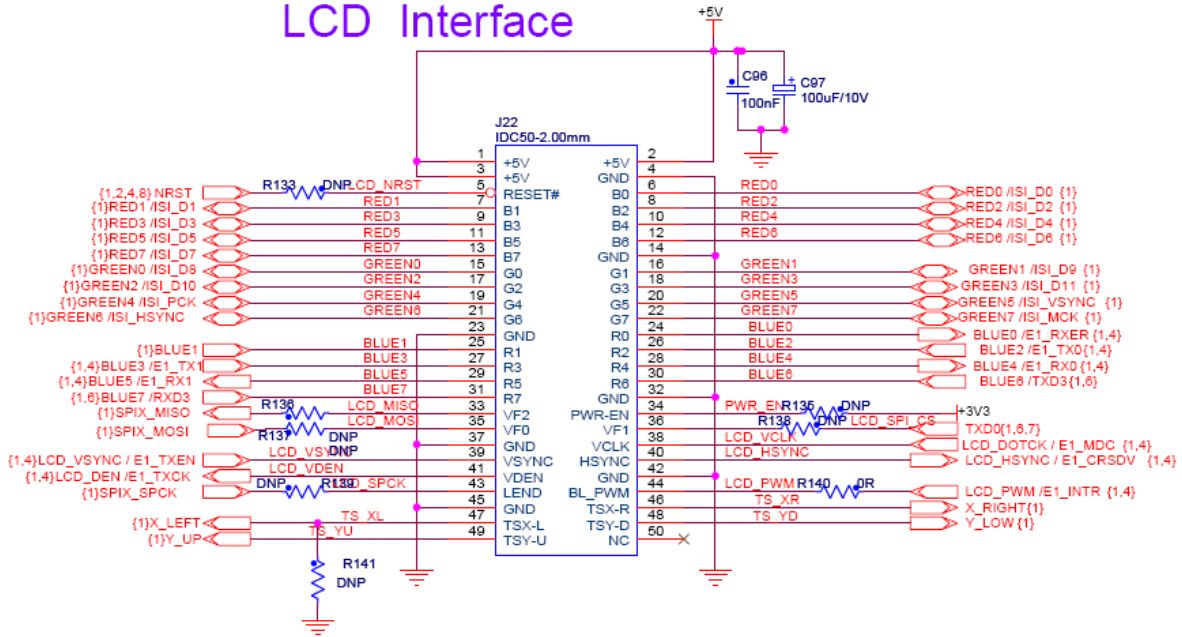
LCD Interface

+5V

C96
100nF

C97
100uF/10V

J22
IDC50-2.00mm

| | | | | | | |
|---|---|---|---|---|---|---|
| | 1 | +5V | +5V | 2 | | |
| | 3 | +5V | GND | 4 | | |
| {1,2,4,8} NRST | 5 | RESET# | B0 | 6 | RED0 | RED0 /ISI_D0 {1} |
| {1}RED1 /ISI_D1 | 7 | B1 | B2 | 8 | RED2 | RED2 /ISI_D2 {1} |
| {1}RED3 /ISI_D3 | 9 | B3 | B4 | 10 | RED4 | RED4 /ISI_D4 {1} |
| {1}RED5 /ISI_D5 | 11 | B5 | B6 | 12 | RED6 | RED6 /ISI_D6 {1} |
| {1}RED7 /ISI_D7 | 13 | B7 | GND | 14 | | |
| {1}GREEN0 /ISI_D8 | 15 | G0 | G1 | 16 | GREEN1 | GREEN1 /ISI_D9 {1} |
| {1}GREEN2 /ISI_D10 | 17 | G2 | G3 | 18 | GREEN3 | GREEN3 /ISI_D11 {1} |
| {1}GREEN4 /ISI_PCK | 19 | G4 | G5 | 20 | GREEN5 | GREEN5 /ISI_VSYNC {1} |
| {1}GREEN6 /ISI_HSYNC | 21 | G6 | G7 | 22 | GREEN7 | GREEN7 /ISI_MCK {1} |
| | 23 | GND | R0 | 24 | BLUE0 | BLUE0 / E1_RXER {1,4} |
| {1}BLUE1 | 25 | R1 | R2 | 26 | BLUE2 | BLUE2 / E1_TX0 {1,4} |
| {1,4}BLUE3 /E1_TX1 | 27 | R3 | R4 | 28 | BLUE4 | BLUE4 / E1_RX0 {1,4} |
| {1,4}BLUE5 /E1_RX1 | 29 | R5 | R6 | 30 | BLUE6 | BLUE6 /TXD3 {1,6} |
| {1,6}BLUE7 /RXD3 | 31 | R7 | GND | 32 | | |
| {1}SPIX_MISO | 33 | VF2 | PWR-EN | 34 | PWR_EN | +3V3 |
| {1}SPIX_MOSI | 35 | VF0 | VF1 | 36 | LCD_SPI_CS | TXD0 {1,6,7} |
| | 37 | GND | VCLK | 38 | LCD_VCLK | LCD_DOTCK / E1_MDC {1,4} |
| {1,4}LCD_VSYNC / E1_TXEN | 39 | VSYNC | HSYNC | 40 | LCD_HSYNC | LCD_HSYNC / E1_CRSDV {1,4} |
| {1,4}LCD_DEN / E1_TXCK | 41 | VDEN | GND | 42 | | |
| {1}SPIX_SPCK | 43 | LEND | BL_PWM | 44 | LCD_PWM | LCD_PWM /E1_INTR {1,4} |
| | 45 | GND | TSX-R | 46 | TS_XR | X_RIGHT{1} |
| {1}X_LEFT | 47 | TSX-L | TSY-D | 48 | TS_YD | Y_LOW {1} |
| {1}Y_UP | 49 | TSY-U | NC | 50 | | |

R133 DNP LCD_NRST
R136 LCD_MISO
R137 DNP LCD_MOSI
LCD_VSYNC DNP
LCD_VDEN
DNP R139 LCD_SPCK
TS_XL
TS_YU
R135 DNP
R138 DNP
R140 0R
R141
DNP